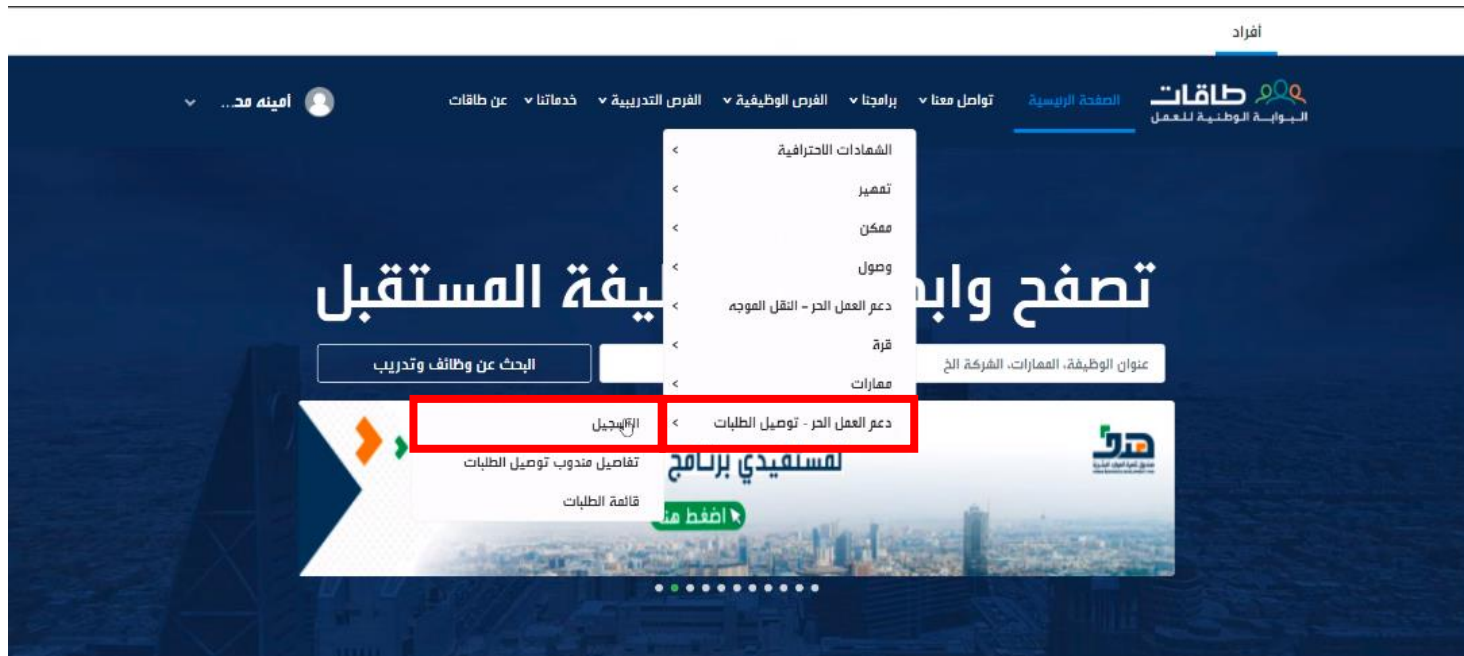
أفراد

طاقات
البوابة الوطنية للعمل

الصفحة الرئيسية
تواصل معنا
برامجنا
الفرص الوظيفية
الفرص التدريبية
خدماتنا
عن طاقات
أمينه مح...

الشهادات الاحترافية
تمهير
ممكن
وصول
دعم العمل الحر - النقل الموجه
قرة
مهارات
دعم العمل الحر - توصيل الطلبات

التسجيل
تفاصيل مندوب توصيل الطلبات
قائمة الطلبات

تصفح وابـ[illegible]ـيفة المستقبل

عنوان الوظيفة، المهارات، الشركة الخ
البحث عن وظائف وتدريب

هدف
لمستفيدي برنامج
اضغط هنا